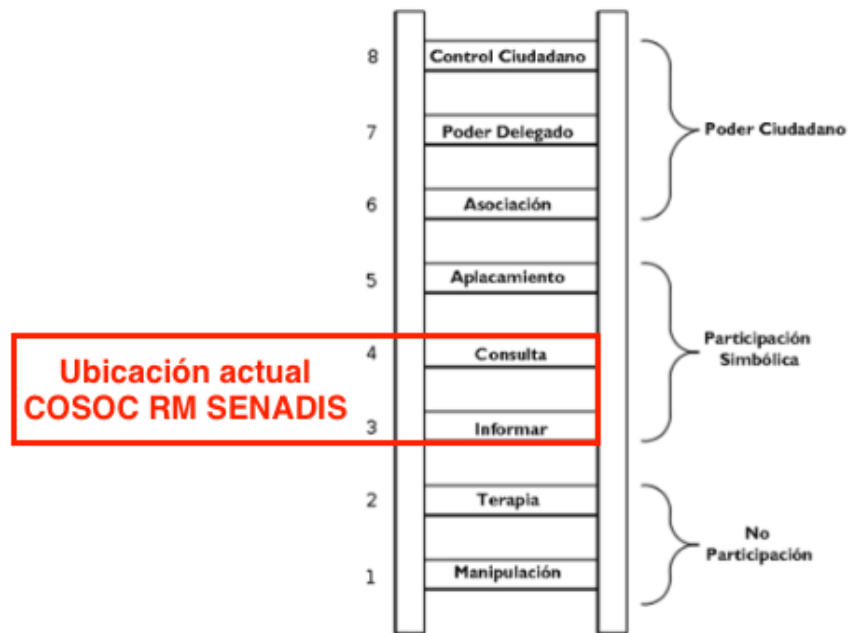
8 Control Ciudadano
7 Poder Delegado
6 Asociación
Poder Ciudadano

5 Aplacamiento
4 Consulta
3 Informar
Participación Simbólica

Ubicación actual COSOC RM SENADIS

2 Terapia
1 Manipulación
No Participación